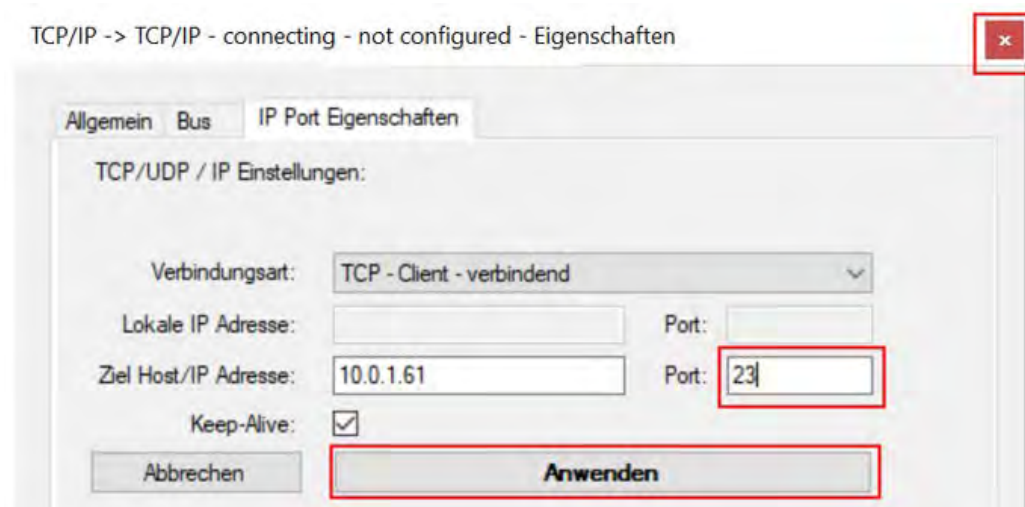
TCP/IP -> TCP/IP - connecting - not configured - Eigenschaften

×

Allgemein Bus IP Port Eigenschaften

TCP/UDP / IP Einstellungen:

Verbindungsart: TCP - Client - verbindend

Lokale IP Adresse: Port:

Ziel Host/IP Adresse: 10.0.1.61 Port: 23

Keep-Alive: ☑

Abbrechen Anwenden